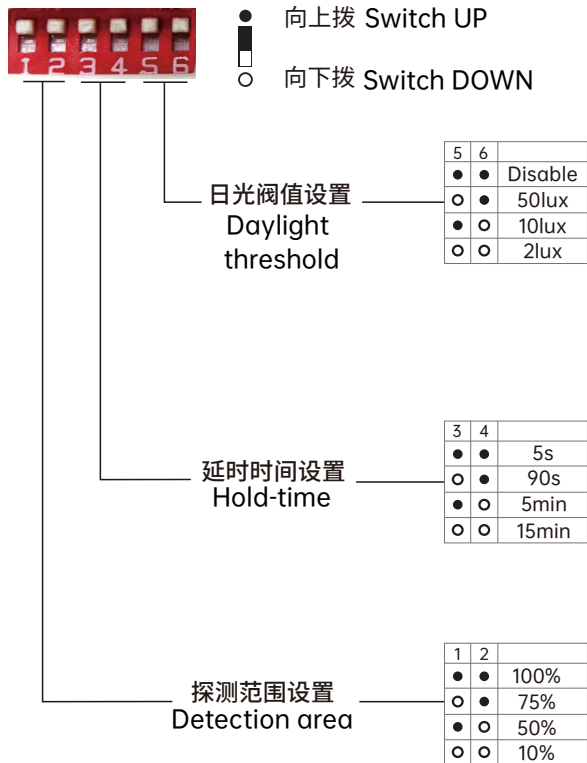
1 2 3 4 5 6

● 向上拨 Switch UP
○ 向下拨 Switch DOWN

日光阈值设置
Daylight threshold

| 5 | 6 | |
|---|---|---|
| ● | ● | Disable |
| ○ | ● | 50lux |
| ● | ○ | 10lux |
| ○ | ○ | 2lux |

延时时间设置
Hold-time

| 3 | 4 | |
|---|---|---|
| ● | ● | 5s |
| ○ | ● | 90s |
| ● | ○ | 5min |
| ○ | ○ | 15min |

探测范围设置
Detection area

| 1 | 2 | |
|---|---|---|
| ● | ● | 100% |
| ○ | ● | 75% |
| ● | ○ | 50% |
| ○ | ○ | 10% |